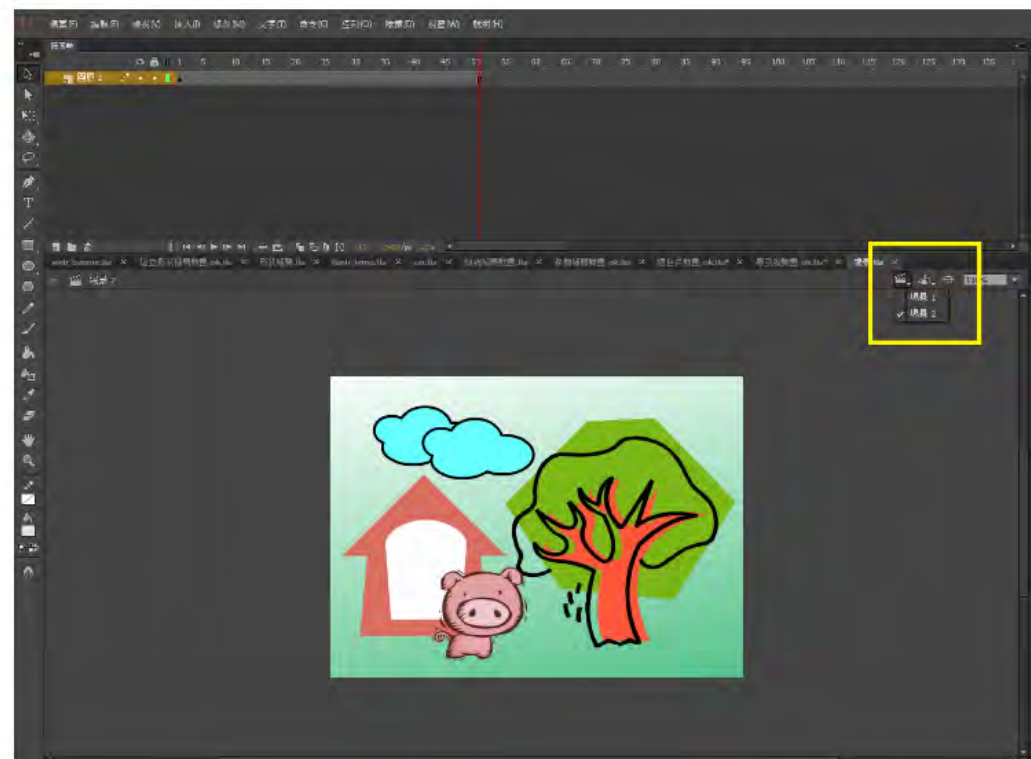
文件(F) 编辑(E) 视图(V) 插入(I) 修改(M) 文本(T) 命令(C) 控制(O) 调试(D) 窗口(W) 帮助(H)

时间轴

图层 1

1 5 10 15 20 25 30 35 40 45 50 55 60 65 70 75 80 85 90 95 100 105 110 115 120 125 130 135

场景 2

场景 1
✓ 场景 2